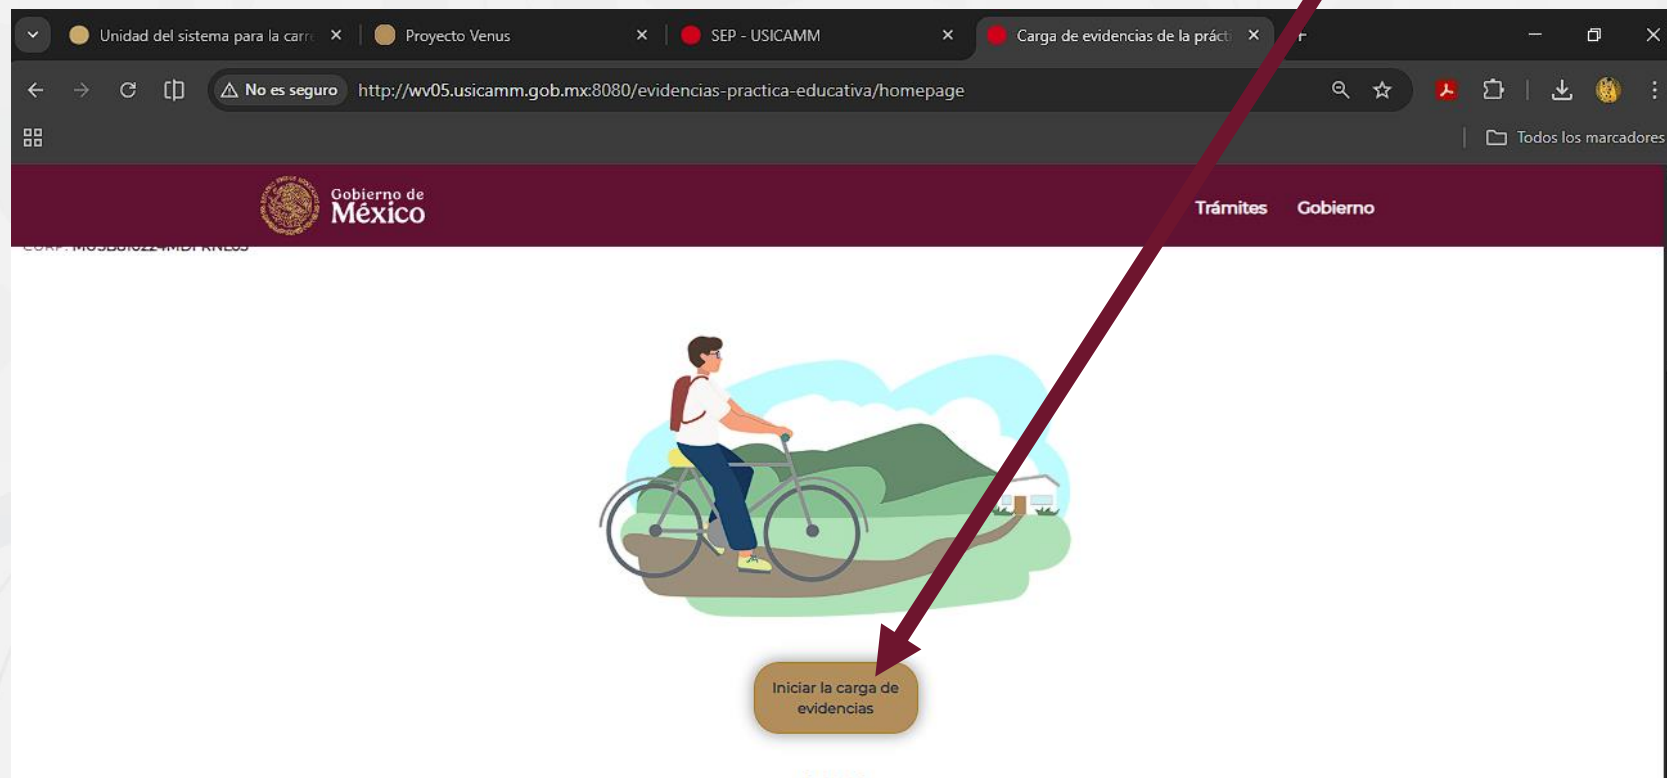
Unidad del sistema para la carr
Proyecto Venus
SEP - USICAMM
Carga de evidencias de la práct

No es seguro http://wv05.usicamm.gob.mx:8080/evidencias-practica-educativa/homepage

Todos los marcadores

Gobierno de México

Trámites Gobierno

CURP: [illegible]

Iniciar la carga de evidencias